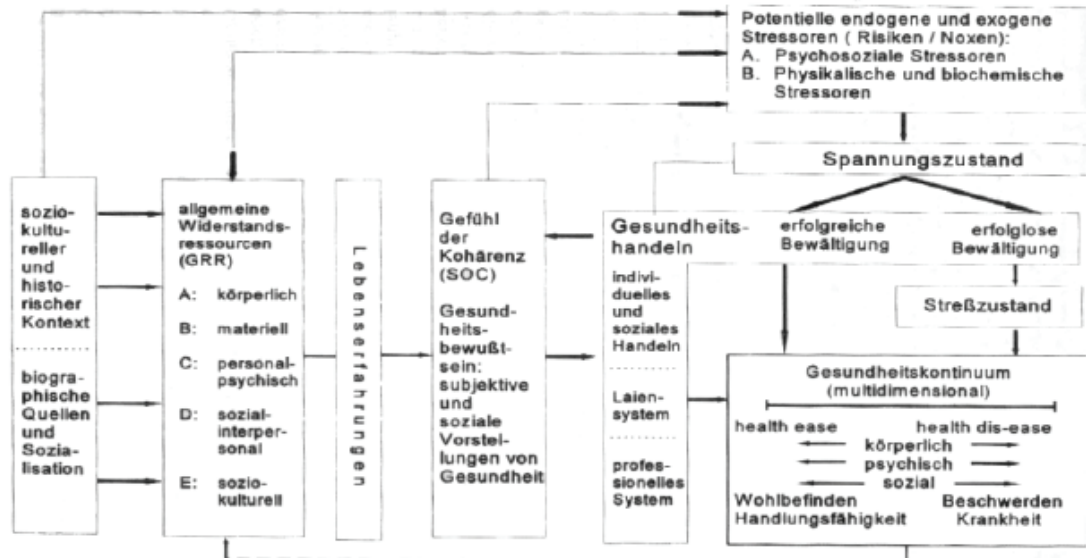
Potentielle endogene und exogene Stressoren ( Risiken / Noxen):
A. Psychosoziale Stressoren
B. Physikalische und biochemische Stressoren

Spannungszustand

sozio-kultureller und historischer Kontext

biographische Quellen und Sozialisation

allgemeine Widerstandsressourcen (GRR)
A: körperlich
B: materiell
C: personal-psychisch
D: sozial-interpersonal
E: sozio-kulturell

Lebenserfahrungen

Gefühl der Kohärenz (SOC)

Gesundheitsbewußtsein: subjektive und soziale Vorstellungen von Gesundheit

Gesundheitshandeln
individuelles und soziales Handeln
Laiensystem
professionelles System

erfolgreiche Bewältigung

erfolglose Bewältigung

Streßzustand

Gesundheitskontinuum (multidimensional)
health ease
health dis-ease
körperlich
psychisch
sozial
Wohlbefinden Handlungsfähigkeit
Beschwerden Krankheit